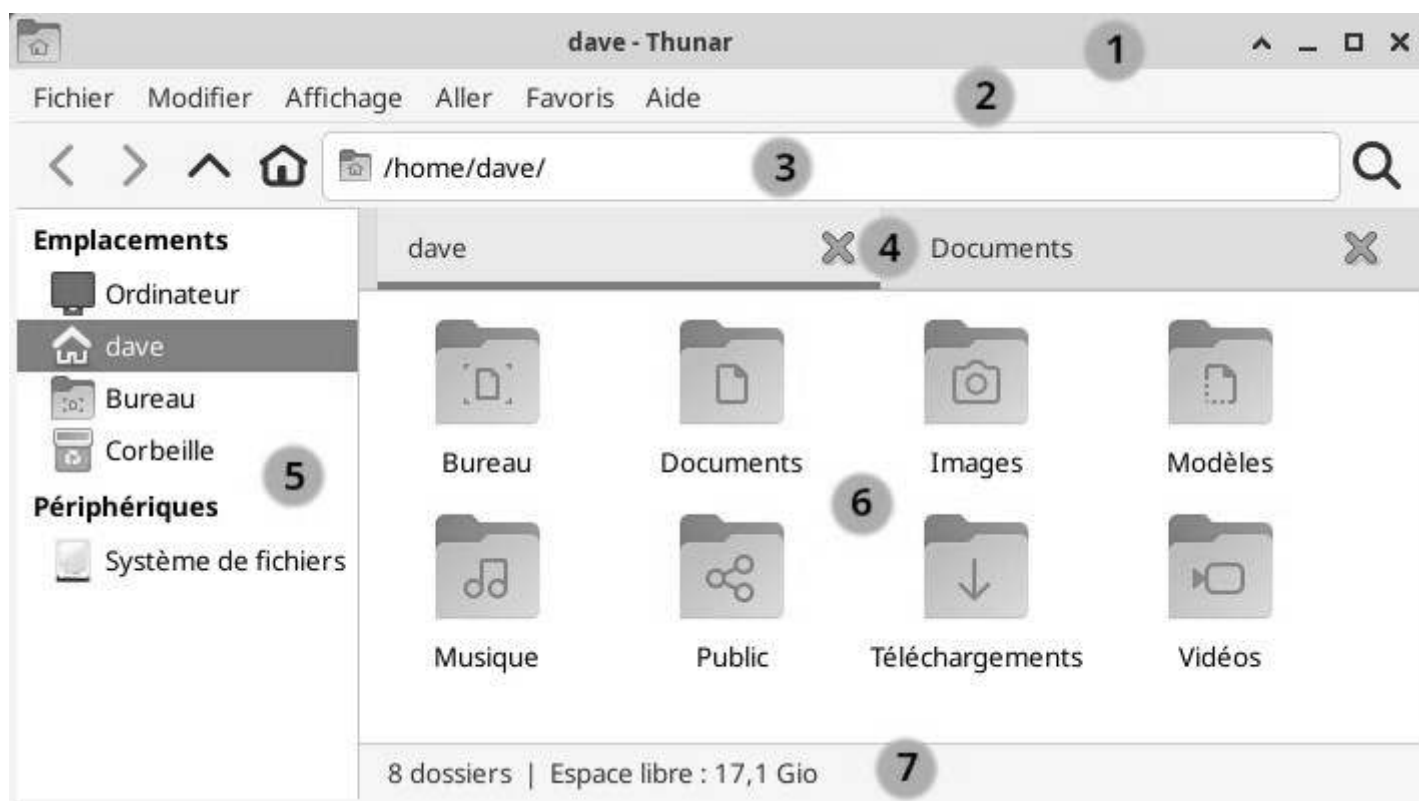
dave - Thunar

1

Fichier Modifier Affichage Aller Favoris Aide

2

/home/dave/

3

Emplacements

Ordinateur

dave

Bureau

Corbeille

5

Périphériques

Système de fichiers

dave

4

Documents

Bureau

Documents

Images

Modèles

6

Musique

Public

Téléchargements

Vidéos

8 dossiers | Espace libre : 17,1 Gio

7